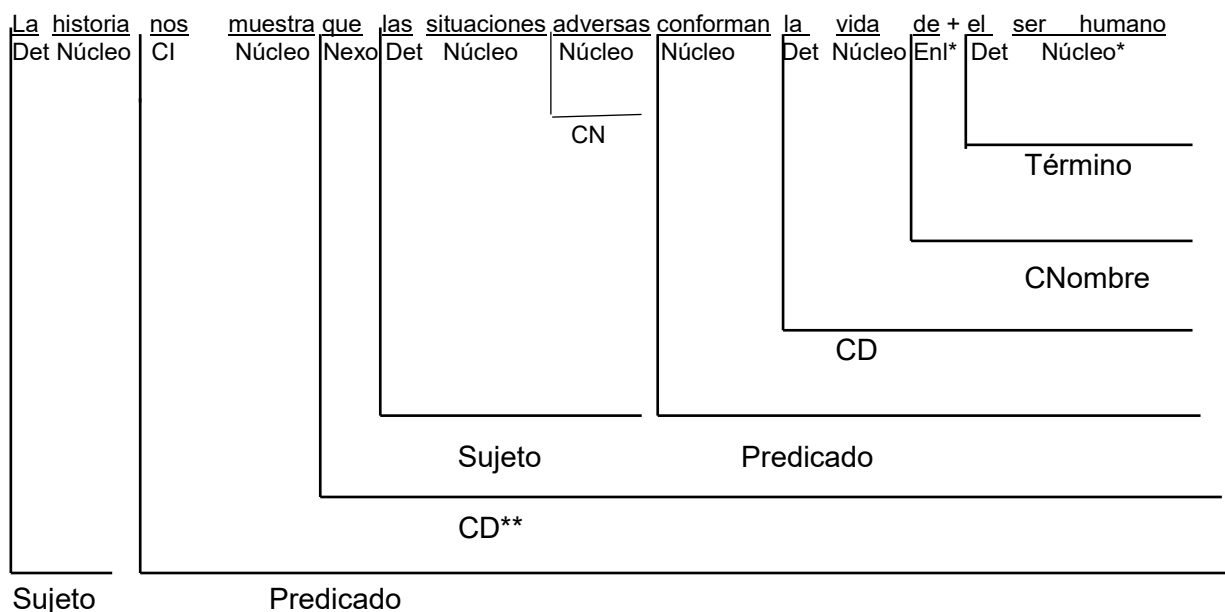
La historia nos muestra que las situaciones adversas conforman la vida de + el ser humano
Det Núcleo CI Núcleo Nexo Det Núcleo Núcleo Núcleo Det Núcleo Enl* Det Núcleo*

CN

Término

CNombre

CD

Sujeto Predicado

CD**

Sujeto Predicado